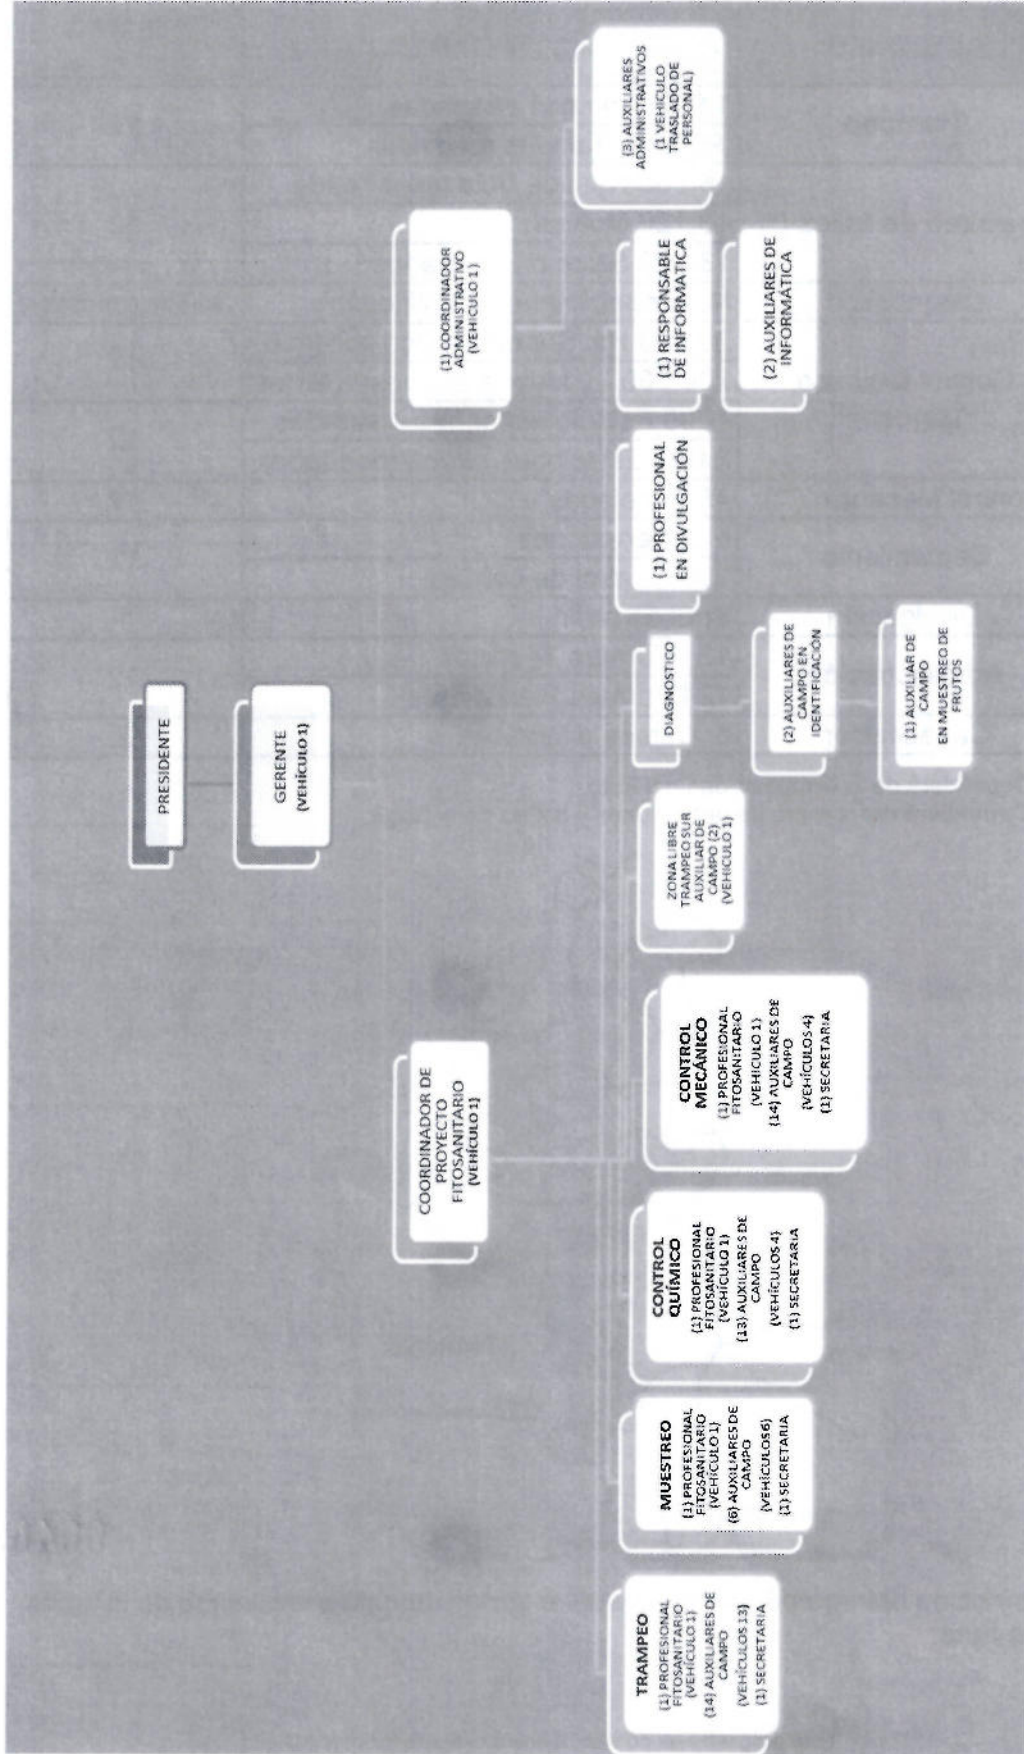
PRESIDENTE

GERENTE (VEHÍCULO 1)

(1) COORDINADOR ADMINISTRATIVO (VEHICULO 1)

COORDINADOR DE PROYECTO FITOSANITARIO (VEHÍCULO 1)

(3) AUXILIARES ADMINISTRATIVOS (1 VEHICULO TRASLADO DE PERSONAL)

(1) RESPONSABLE DE INFORMATICA

(2) AUXILIARES DE INFORMATICA

(1) PROFESIONAL EN DIVULGACIÓN

DIAGNOSTICO

(2) AUXILIARES DE CAMPO EN IDENTIFICACIÓN

(1) AUXILIAR DE CAMPO EN MUESTREO DE FRUTOS

ZONA LIBRE TRAMPEO SUR AUXILIAR DE CAMPO (2) (VEHICULO 1)

CONTROL MECÁNICO
(1) PROFESIONAL FITOSANITARIO (VEHICULO 1)
(14) AUXILIARES DE CAMPO (VEHÍCULOS 4)
(1) SECRETARIA

CONTROL QUÍMICO
(1) PROFESIONAL FITOSANITARIO (VEHÍCULO 1)
(13) AUXILIARES DE CAMPO (VEHÍCULOS 4)
(1) SECRETARIA

MUESTREO
(1) PROFESIONAL FITOSANITARIO (VEHÍCULO 1)
(6) AUXILIARES DE CAMPO (VEHÍCULOS 6)
(1) SECRETARIA

TRAMPEO
(1) PROFESIONAL FITOSANITARIO (VEHÍCULO 1)
(14) AUXILIARES DE CAMPO (VEHÍCULOS 13)
(1) SECRETARIA